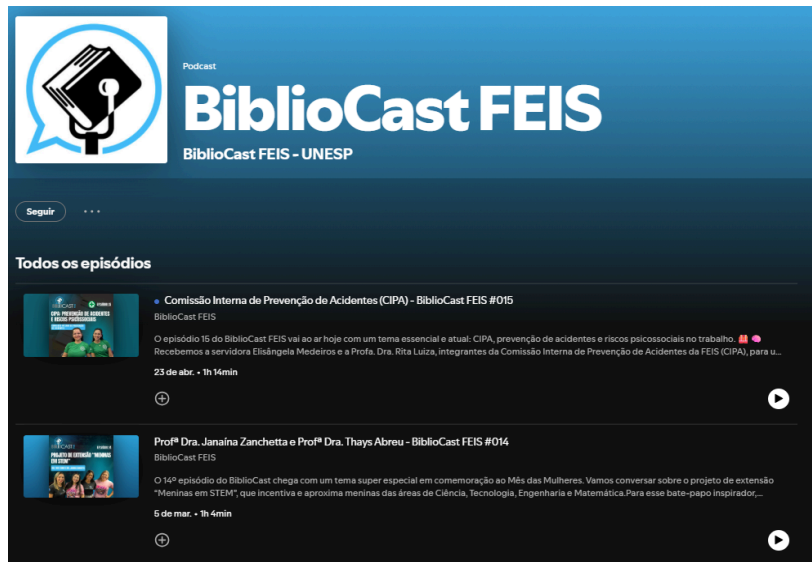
Podcast

BiblioCast FEIS

BiblioCast FEIS - UNESP

Seguir ···

Todos os episódios

BIBLIOCAST
CIPA: PREVENÇÃO DE ACIDENTES E RISCOS PSICOSSOCIAIS

Comissão Interna de Prevenção de Acidentes (CIPA) - BiblioCast FEIS #015

BiblioCast FEIS

O episódio 15 do BiblioCast FEIS vai ao ar hoje com um tema essencial e atual: CIPA, prevenção de acidentes e riscos psicossociais no trabalho. Recebemos a servidora Elisângela Medeiros e a Profa. Dra. Rita Luiza, integrantes da Comissão Interna de Prevenção de Acidentes da FEIS (CIPA), para u...

23 de abr. • 1h 14min

BIBLIOCAST
PROJETO DE EXTENSÃO "MENINAS EM STEM"

Profª Dra. Janaína Zanchetta e Profª Dra. Thays Abreu - BiblioCast FEIS #014

BiblioCast FEIS

O 14º episódio do BiblioCast chega com um tema super especial em comemoração ao Mês das Mulheres. Vamos conversar sobre o projeto de extensão "Meninas em STEM", que incentiva e aproxima meninas das áreas de Ciência, Tecnologia, Engenharia e Matemática.Para esse bate-papo inspirador,...

5 de mar. • 1h 4min